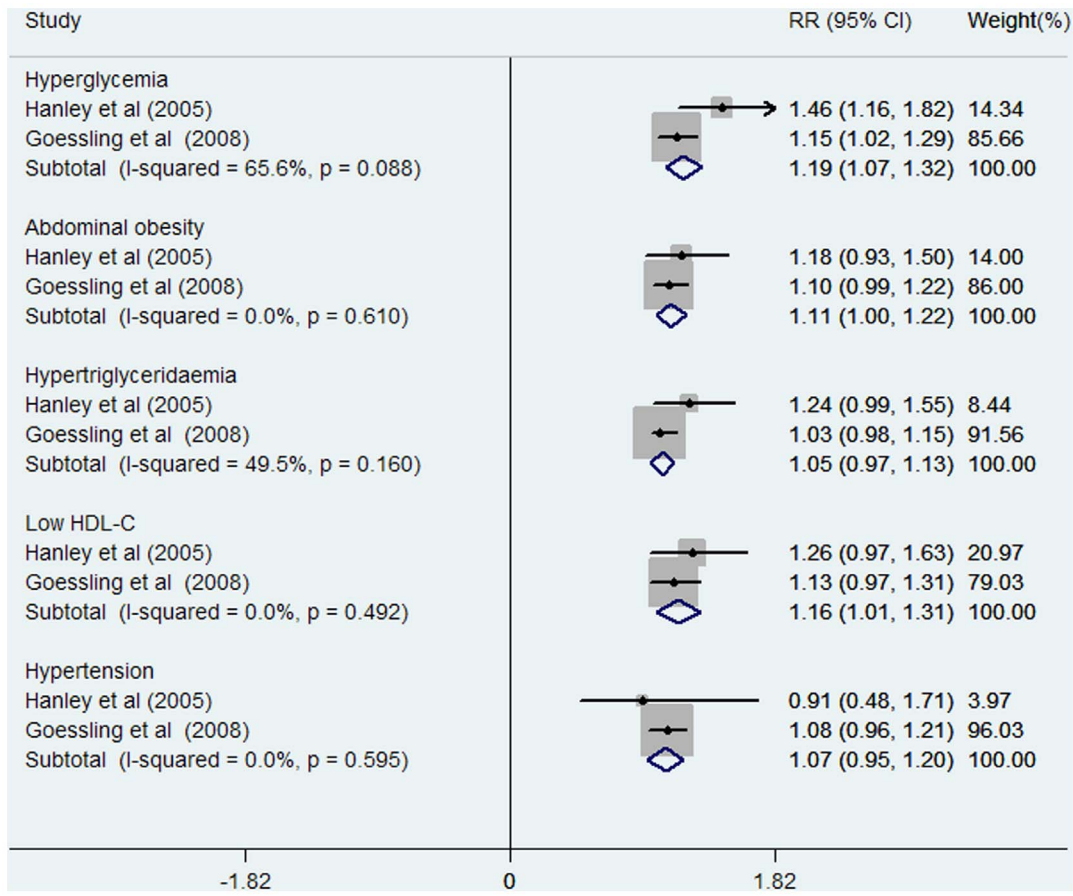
| Study | RR (95% CI) | Weight(%) |
|---|---|---|
| Hyperglycemia | | |
| Hanley et al (2005) | 1.46 (1.16, 1.82) | 14.34 |
| Goessling et al (2008) | 1.15 (1.02, 1.29) | 85.66 |
| Subtotal (I-squared = 65.6%, p = 0.088) | 1.19 (1.07, 1.32) | 100.00 |
| Abdominal obesity | | |
| Hanley et al (2005) | 1.18 (0.93, 1.50) | 14.00 |
| Goessling et al (2008) | 1.10 (0.99, 1.22) | 86.00 |
| Subtotal (I-squared = 0.0%, p = 0.610) | 1.11 (1.00, 1.22) | 100.00 |
| Hypertriglyceridaemia | | |
| Hanley et al (2005) | 1.24 (0.99, 1.55) | 8.44 |
| Goessling et al (2008) | 1.03 (0.98, 1.15) | 91.56 |
| Subtotal (I-squared = 49.5%, p = 0.160) | 1.05 (0.97, 1.13) | 100.00 |
| Low HDL-C | | |
| Hanley et al (2005) | 1.26 (0.97, 1.63) | 20.97 |
| Goessling et al (2008) | 1.13 (0.97, 1.31) | 79.03 |
| Subtotal (I-squared = 0.0%, p = 0.492) | 1.16 (1.01, 1.31) | 100.00 |
| Hypertension | | |
| Hanley et al (2005) | 0.91 (0.48, 1.71) | 3.97 |
| Goessling et al (2008) | 1.08 (0.96, 1.21) | 96.03 |
| Subtotal (I-squared = 0.0%, p = 0.595) | 1.07 (0.95, 1.20) | 100.00 |

-1.82 0 1.82